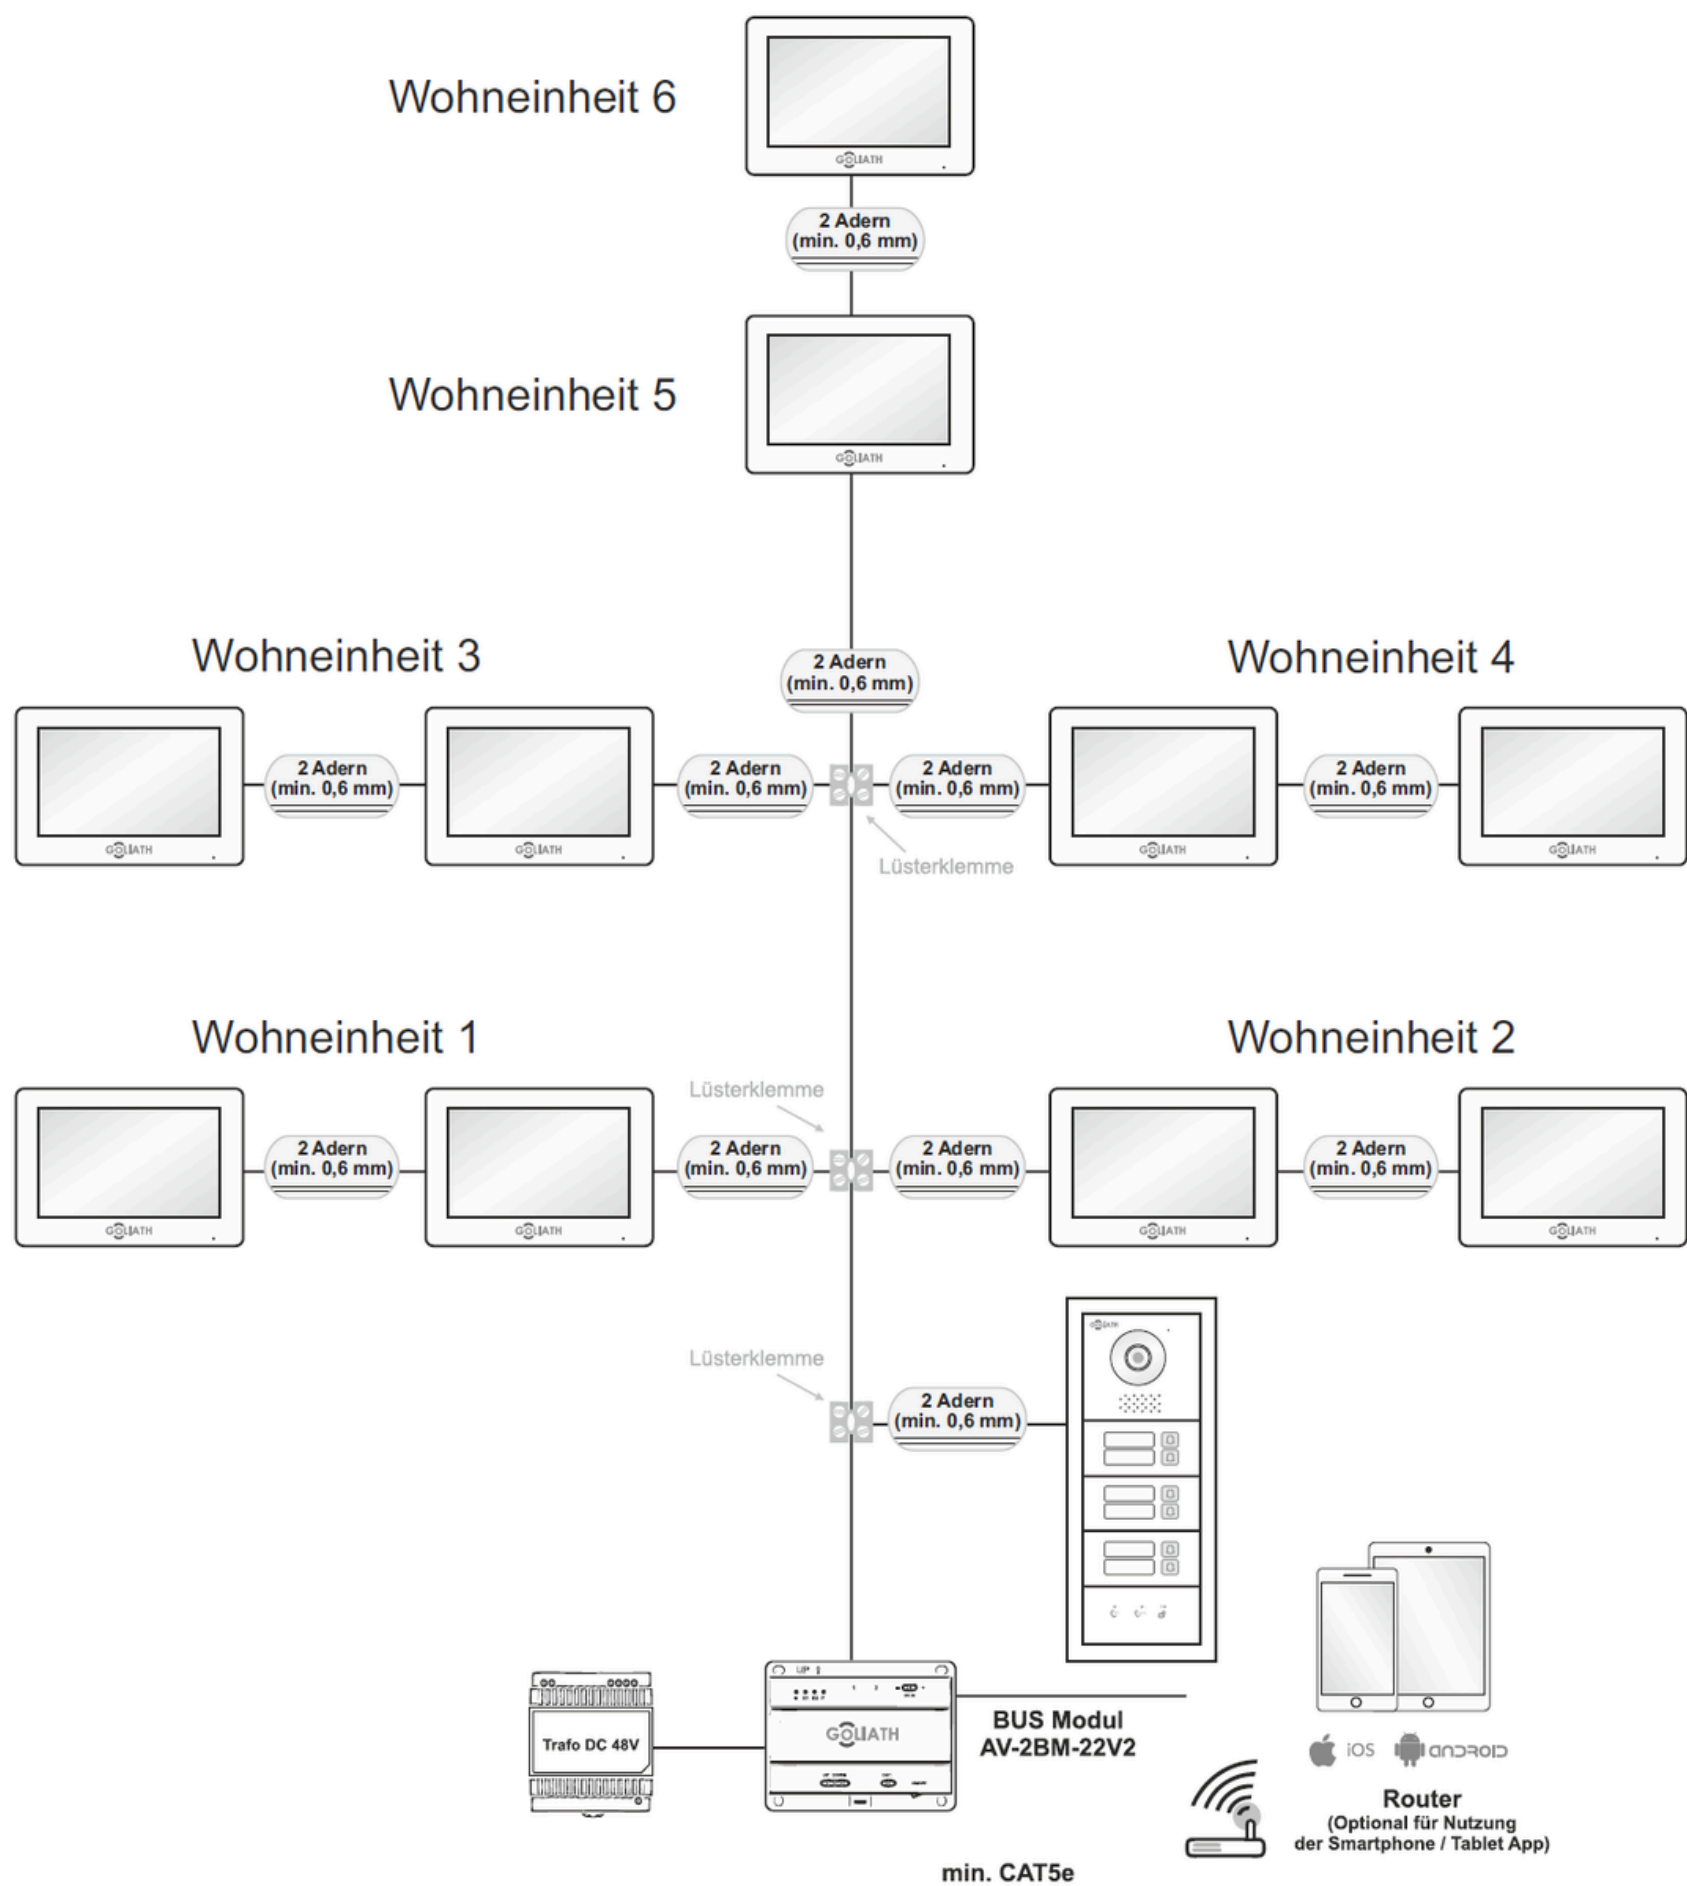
Wohneinheit 6

GOLIATH

2 Adern (min. 0,6 mm)

Wohneinheit 5

GOLIATH

2 Adern (min. 0,6 mm)

Wohneinheit 3

Wohneinheit 4

GOLIATH

2 Adern (min. 0,6 mm)

GOLIATH

2 Adern (min. 0,6 mm)

2 Adern (min. 0,6 mm)

GOLIATH

2 Adern (min. 0,6 mm)

GOLIATH

Lüsterklemme

Wohneinheit 1

Wohneinheit 2

Lüsterklemme

GOLIATH

2 Adern (min. 0,6 mm)

GOLIATH

2 Adern (min. 0,6 mm)

2 Adern (min. 0,6 mm)

GOLIATH

2 Adern (min. 0,6 mm)

GOLIATH

Lüsterklemme

2 Adern (min. 0,6 mm)

GOLIATH

Trafo DC 48V

GOLIATH

BUS Modul AV-2BM-22V2

iOS ANDROID

Router (Optional für Nutzung der Smartphone / Tablet App)

min. CAT5e